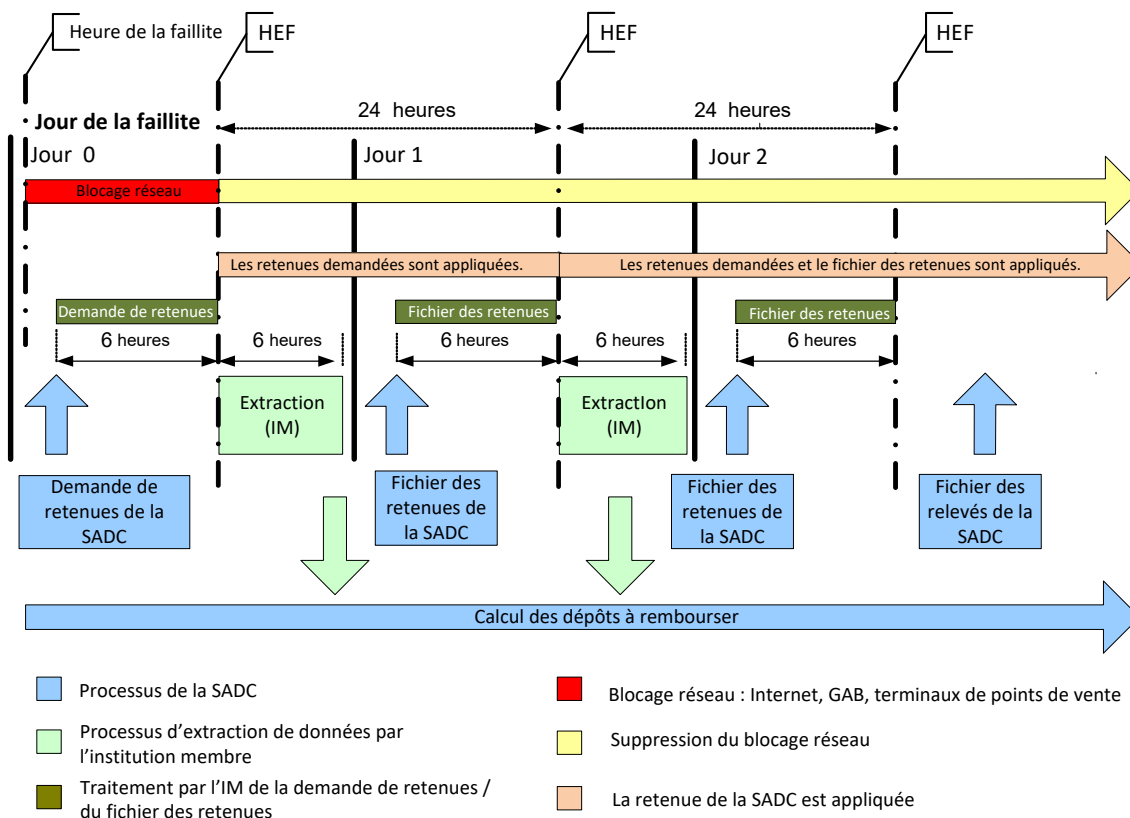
Heure de la faillite

HEF

HEF

HEF

Jour de la faillite

24 heures

24 heures

Jour 0

Jour 1

Jour 2

Blocage réseau

Les retenues demandées sont appliquées.

Les retenues demandées et le fichier des retenues sont appliqués.

Demande de retenues

Fichier des retenues

Fichier des retenues

6 heures

6 heures

6 heures

6 heures

6 heures

Extraction (IM)

Extraction (IM)

Demande de retenues de la SADC

Fichier des retenues de la SADC

Fichier des retenues de la SADC

Fichier des relevés de la SADC

Calcul des dépôts à rembourser

Processus de la SADC

Processus d'extraction de données par l'institution membre

Traitement par l'IM de la demande de retenues / du fichier des retenues

Blocage réseau : Internet, GAB, terminaux de points de vente

Suppression du blocage réseau

La retenue de la SADC est appliquée